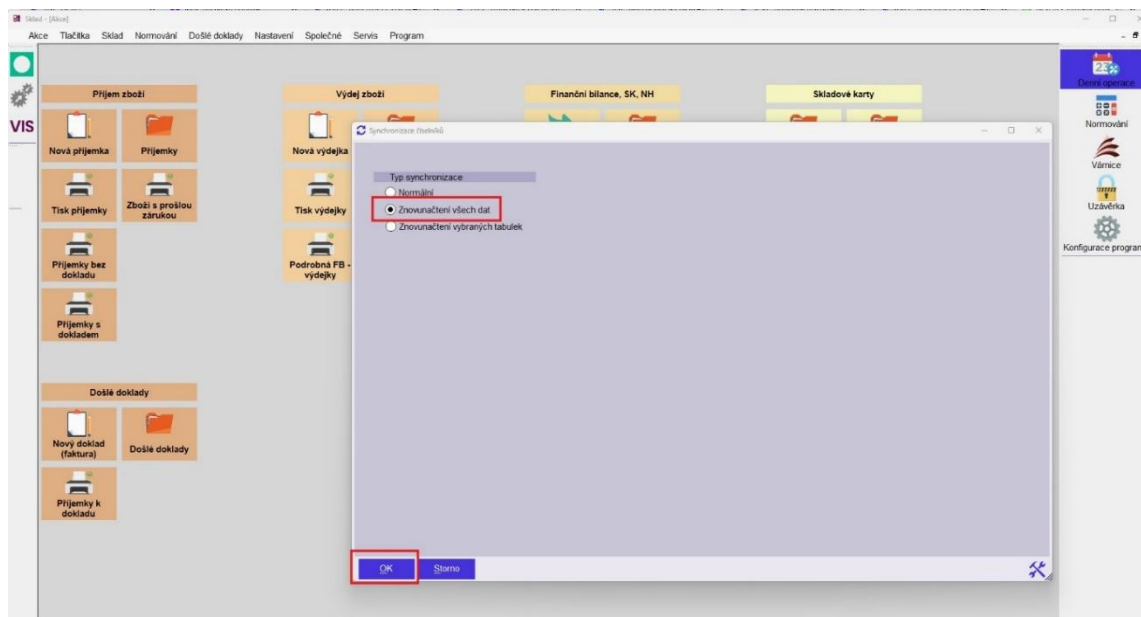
Sklad - [Akce]

Akce Tlačítka Sklad Normování Došlé doklady Nastavení Společné Servis Program

VIS

Příjem zboží

Nová příjemka

Příjemky

Tisk příjemky

Zboží s prošlou zárukou

Příjemky bez dokladu

Příjemky s dokladem

Výdej zboží

Nová výdejka

Tisk výdejky

Podrobná FB - výdejky

Finanční bilance, SK, NH

Skladové karty

Došlé doklady

Nový doklad (faktura)

Došlé doklady

Příjemky k dokladu

Synchronizace číselníků

Typ synchronizace

Normální

Znovunačtení všech dat

Znovunačtení vybraných tabulek

OK

Storno

23

Denní operace

Normování

Várnice

Uzávěrka

Konfigurace program